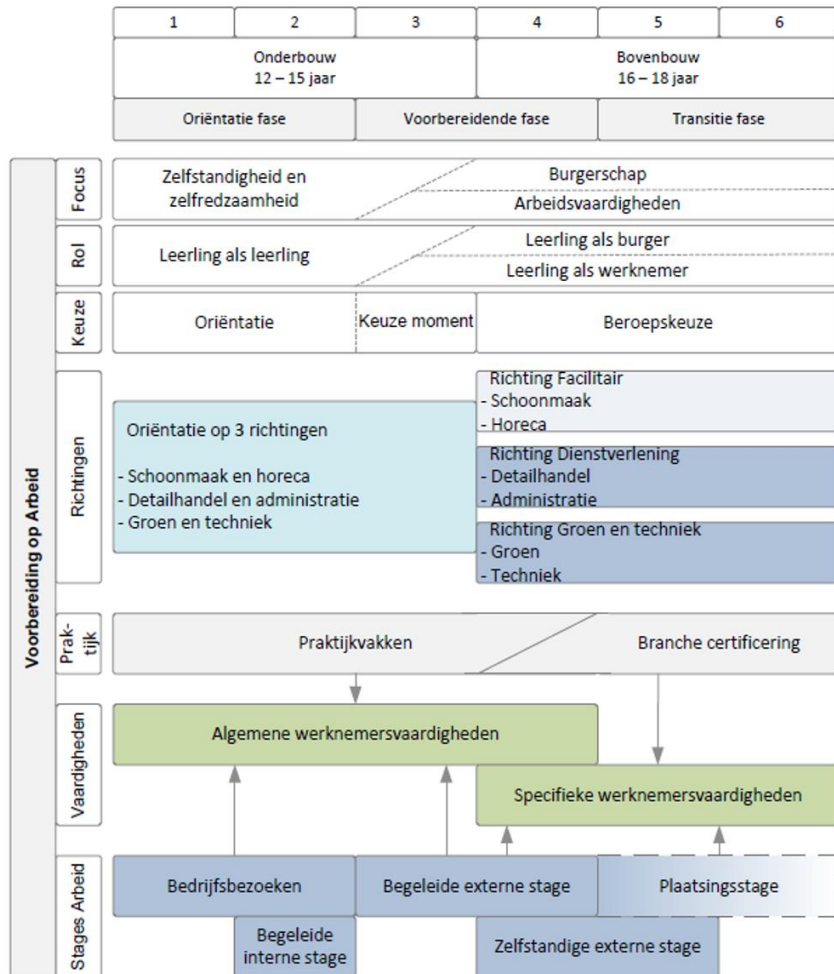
| 1 | 2 | 3 | 4 | 5 | 6 |
|---|---|---|---|---|---|

Onderbouw
12 – 15 jaar

Bovenbouw
16 – 18 jaar

Oriëntatie fase

Voorbereidende fase

Transitie fase

Voorbereiding op Arbeid

Focus

Zelfstandigheid en zelfredzaamheid

Burgerschap

Arbeidsvaardigheden

Rol

Leerling als leerling

Leerling als burger

Leerling als werknemer

Keuze

Oriëntatie

Keuze moment

Beroepskeuze

Richtingen

Oriëntatie op 3 richtingen

- Schoonmaak en horeca
- Detailhandel en administratie
- Groen en techniek

Richting Facilitair
- Schoonmaak
- Horeca

Richting Dienstverlening
- Detailhandel
- Administratie

Richting Groen en techniek
- Groen
- Techniek

Praktijk

Praktijkvakken

Branche certificering

Vaardigheden

Algemene werknemersvaardigheden

Specifieke werknemersvaardigheden

Stages Arbeid

Bedrijfsbezoeken

Begeleide externe stage

Plaatsingsstage

Begeleide interne stage

Zelfstandige externe stage